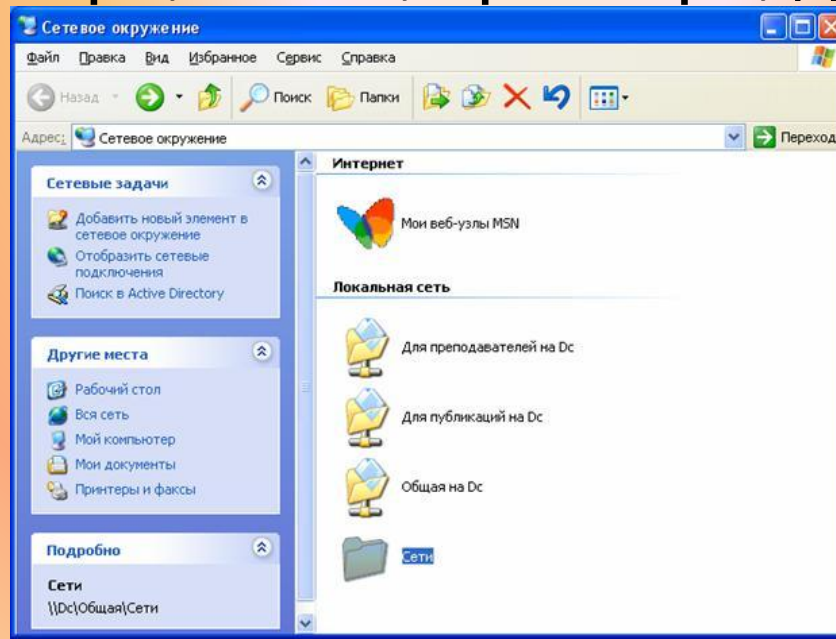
Сетевое окружение

Файл Правка Вид Избранное Сервис Справка

Назад Поиск Папки

Адрес: Сетевое окружение Переход

Сетевые задачи

Добавить новый элемент в сетевое окружение

Отобразить сетевые подключения

Поиск в Active Directory

Другие места

Рабочий стол

Вся сеть

Мой компьютер

Мои документы

Принтеры и факсы

Подробно

Сети

\\Dc\Общая\Сети

Интернет

Мои веб-узлы MSN

Локальная сеть

Для преподавателей на Dc

Для публикаций на Dc

Общая на Dc

Сети